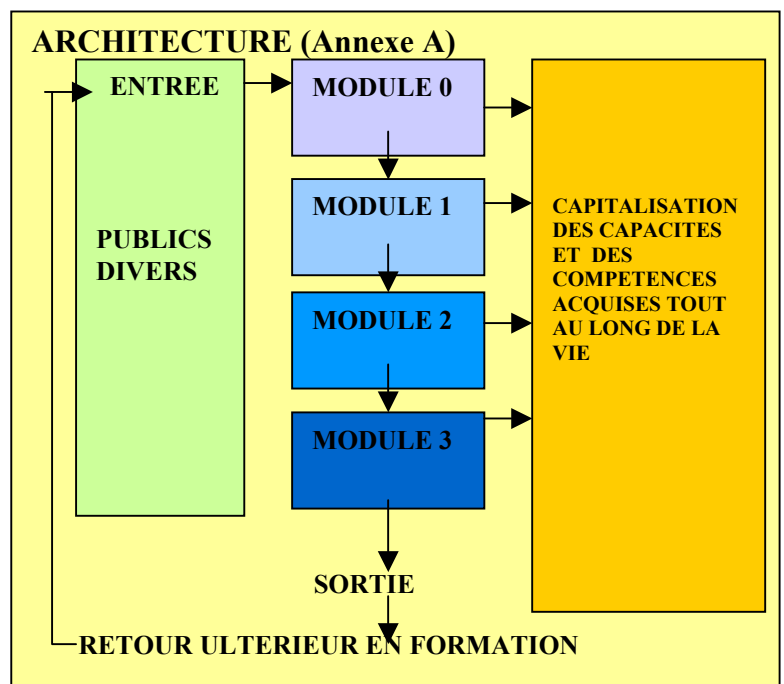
ARCHITECTURE (Annexe A)

ENTREE

PUBLICS DIVERS

MODULE 0

MODULE 1

MODULE 2

MODULE 3

CAPITALISATION DES CAPACITES ET DES COMPETENCES ACQUISES TOUT AU LONG DE LA VIE

SORTIE

RETOUR ULTERIEUR EN FORMATION